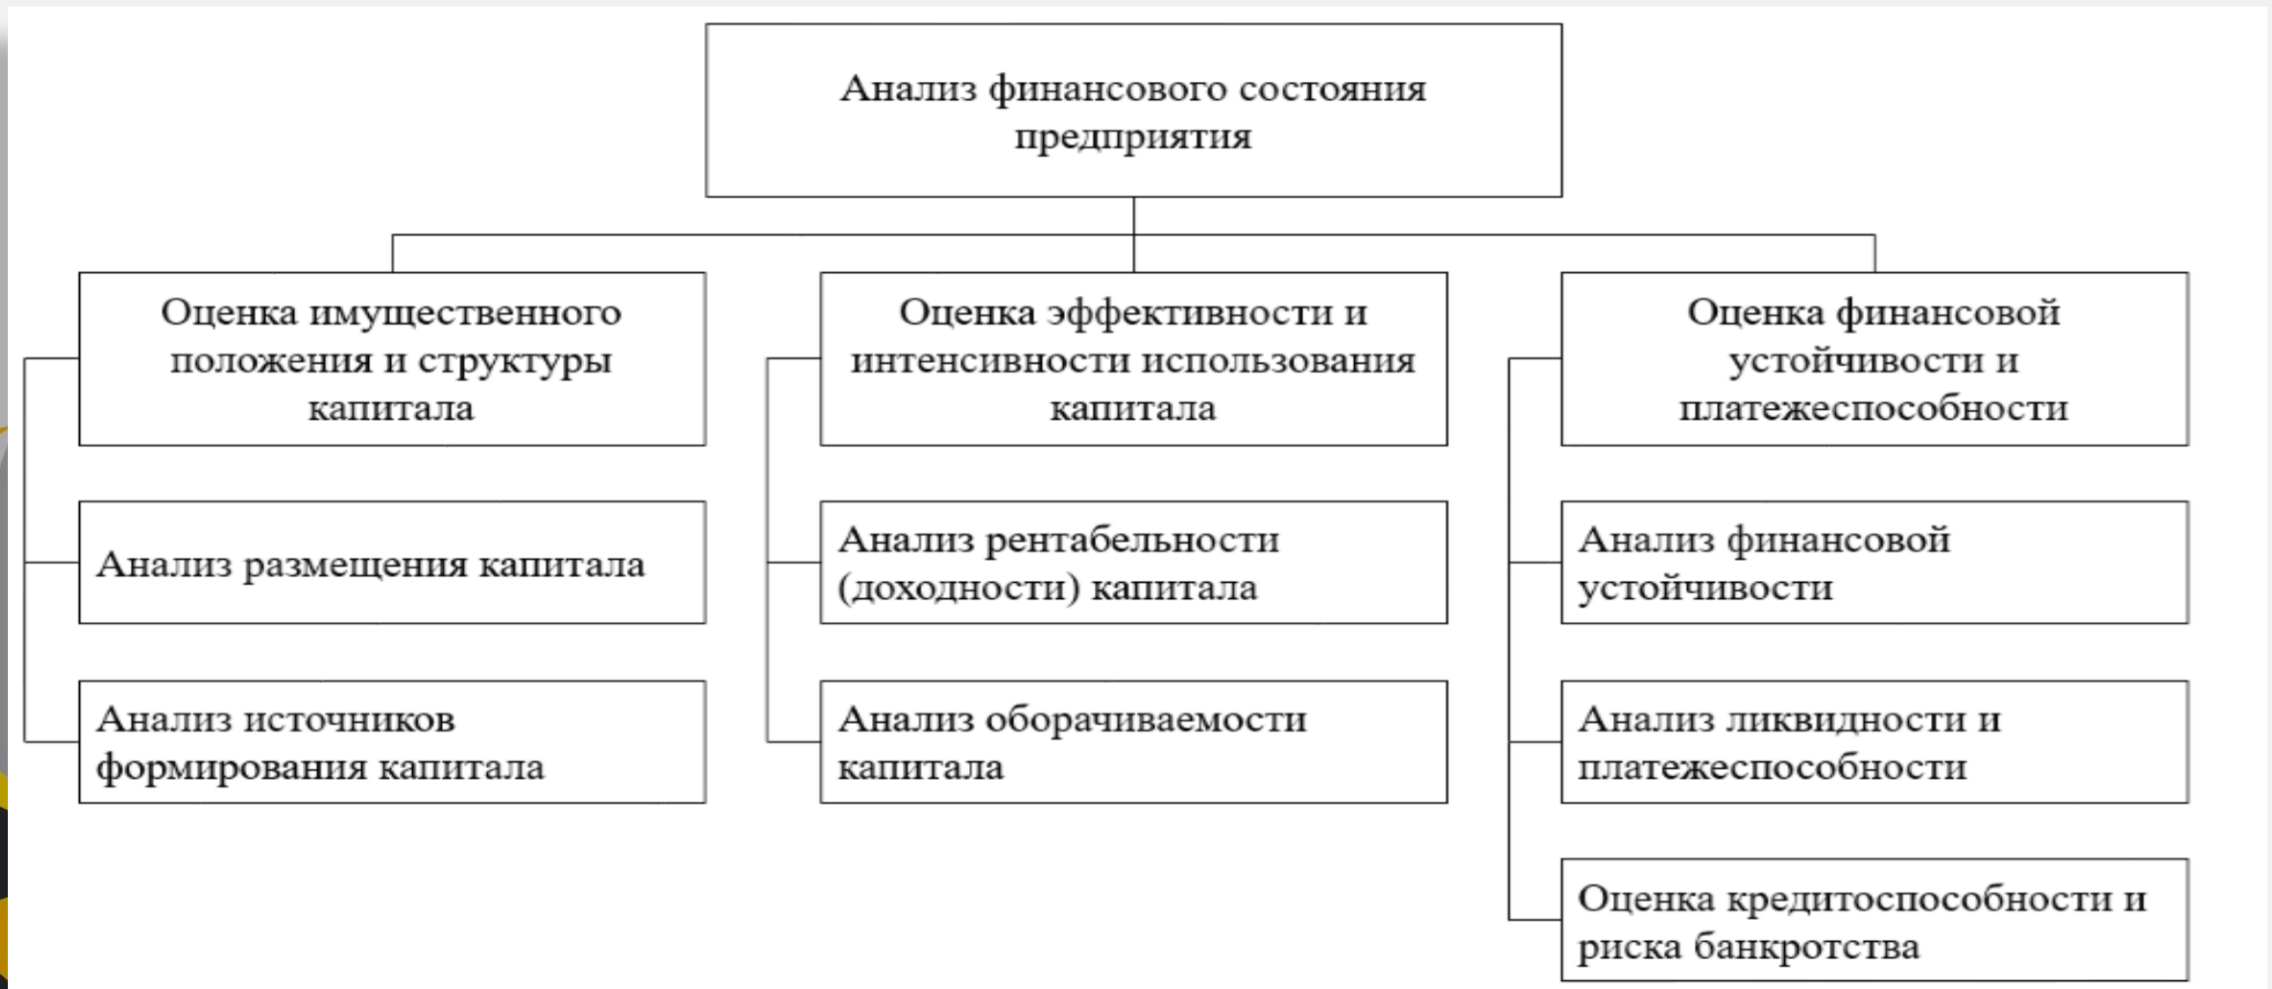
Анализ финансового состояния предприятия

Оценка имущественного положения и структуры капитала

Анализ размещения капитала

Анализ источников формирования капитала

Оценка эффективности и интенсивности использования капитала

Анализ рентабельности (доходности) капитала

Анализ оборачиваемости капитала

Оценка финансовой устойчивости и платежеспособности

Анализ финансовой устойчивости

Анализ ликвидности и платежеспособности

Оценка кредитоспособности и риска банкротства